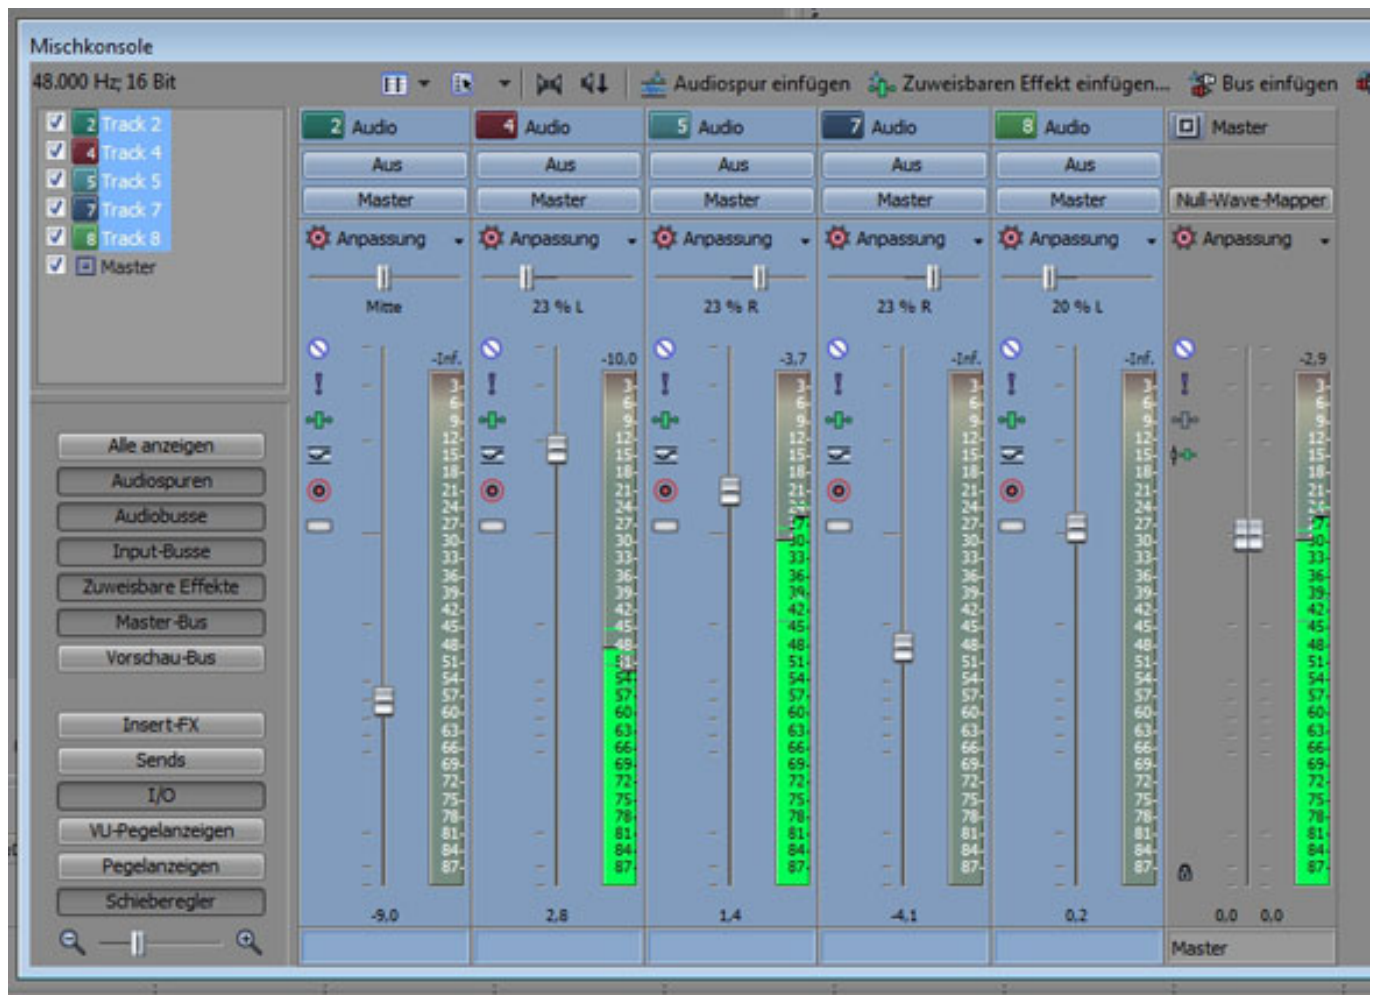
Mischkonsole

48.000 Hz; 16 Bit

Audiospur einfügen

Zuweisbaren Effekt einfügen...

Bus einfügen

2 Track 2
4 Track 4
5 Track 5
7 Track 7
8 Track 8
Master

Alle anzeigen
Audiospuren
Audiobusse
Input-Busse
Zuweisbare Effekte
Master-Bus
Vorschau-Bus

Insert-FX
Sends
I/O
VU-Pegelanzeigen
Pegelanzeigen
Schieberegler

| 2 Audio | 4 Audio | 5 Audio | 7 Audio | 8 Audio | Master |
|---|---|---|---|---|---|
| Aus | Aus | Aus | Aus | Aus | |
| Master | Master | Master | Master | Master | Null-Wave-Mapper |
| Anpassung | Anpassung | Anpassung | Anpassung | Anpassung | Anpassung |
| Mitte | 23 % L | 23 % R | 23 % R | 20 % L | |
| -Inf. | -10,0 | -3,7 | -Inf. | -Inf. | -2,9 |
| -9,0 | 2,8 | 1,4 | -4,1 | 0,2 | 0,0 0,0 |
| | | | | | Master |

3 6 9 12 15 18 21 24 27 30 33 36 39 42 45 48 51 54 57 60 63 66 69 72 75 78 81 84 87